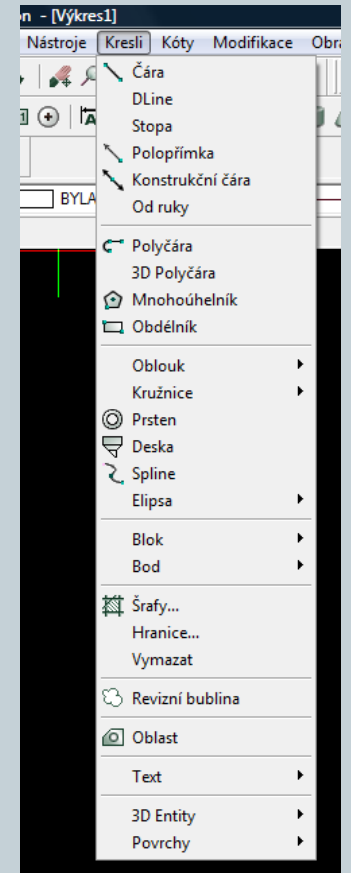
on - [Výkres1]

Nástroje Kresli Kóty Modifikace Obra

BYLA

Čára
DLine
Stopa
Polopřímka
Konstrukční čára
Od ruky

Polyčára
3D Polyčára
Mnohoúhelník
Obdélník

Oblouk
Kružnice
Prsten
Deska
Spline
Elipsa

Blok
Bod

Šrafy...
Hranice...
Vymazat

Revizní bublina

Oblast

Text

3D Entity
Povrchy